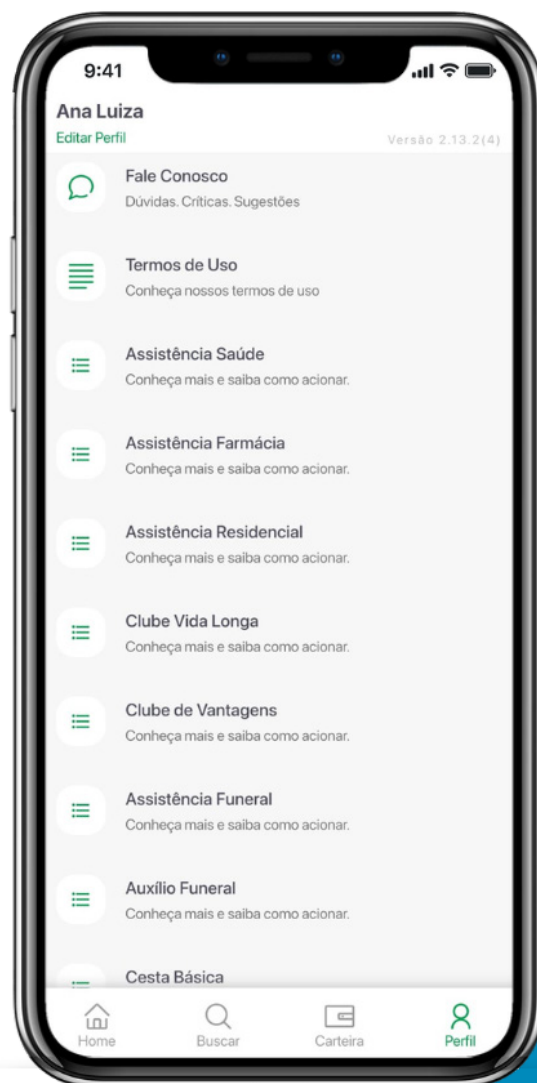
9:41

Ana Luiza
Editar Perfil
Versão 2.13.2(4)

Fale Conosco
Dúvidas. Críticas. Sugestões

Termos de Uso
Conheça nossos termos de uso

Assistência Saúde
Conheça mais e saiba como acionar.

Assistência Farmácia
Conheça mais e saiba como acionar.

Assistência Residencial
Conheça mais e saiba como acionar.

Clube Vida Longa
Conheça mais e saiba como acionar.

Clube de Vantagens
Conheça mais e saiba como acionar.

Assistência Funeral
Conheça mais e saiba como acionar.

Auxílio Funeral
Conheça mais e saiba como acionar.

Cesta Básica

Home
Buscar
Carteira
Perfil